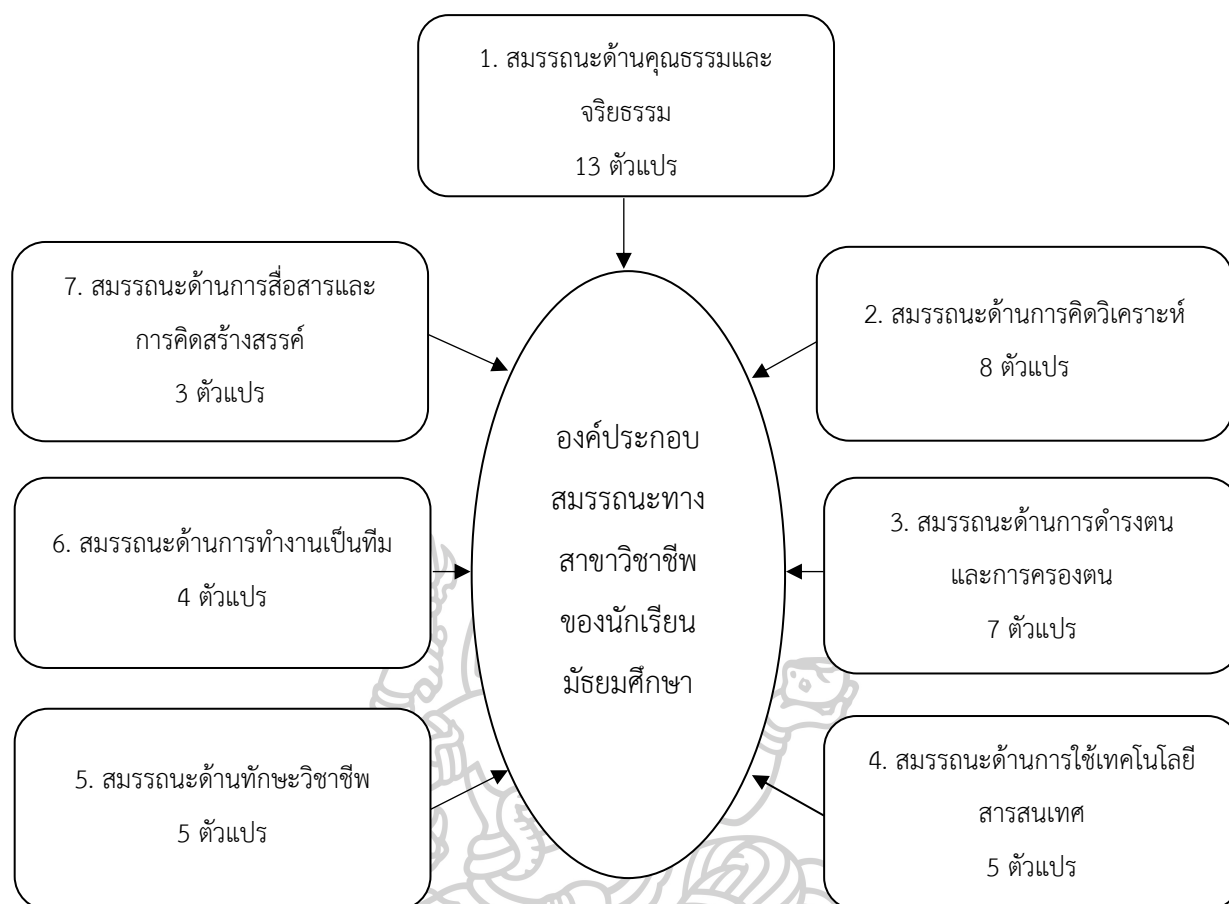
1. สมรรถนะด้านคุณธรรมและจริยธรรม
13 ตัวแปร

7. สมรรถนะด้านการสื่อสารและการคิดสร้างสรรค์
3 ตัวแปร

2. สมรรถนะด้านการคิดวิเคราะห์
8 ตัวแปร

องค์ประกอบสมรรถนะทางสาขาวิชาชีพของนักเรียนมัธยมศึกษา

6. สมรรถนะด้านการทำงานเป็นทีม
4 ตัวแปร

3. สมรรถนะด้านการดำรงตนและการครองตน
7 ตัวแปร

5. สมรรถนะด้านทักษะวิชาชีพ
5 ตัวแปร

4. สมรรถนะด้านการใช้เทคโนโลยีสารสนเทศ
5 ตัวแปร